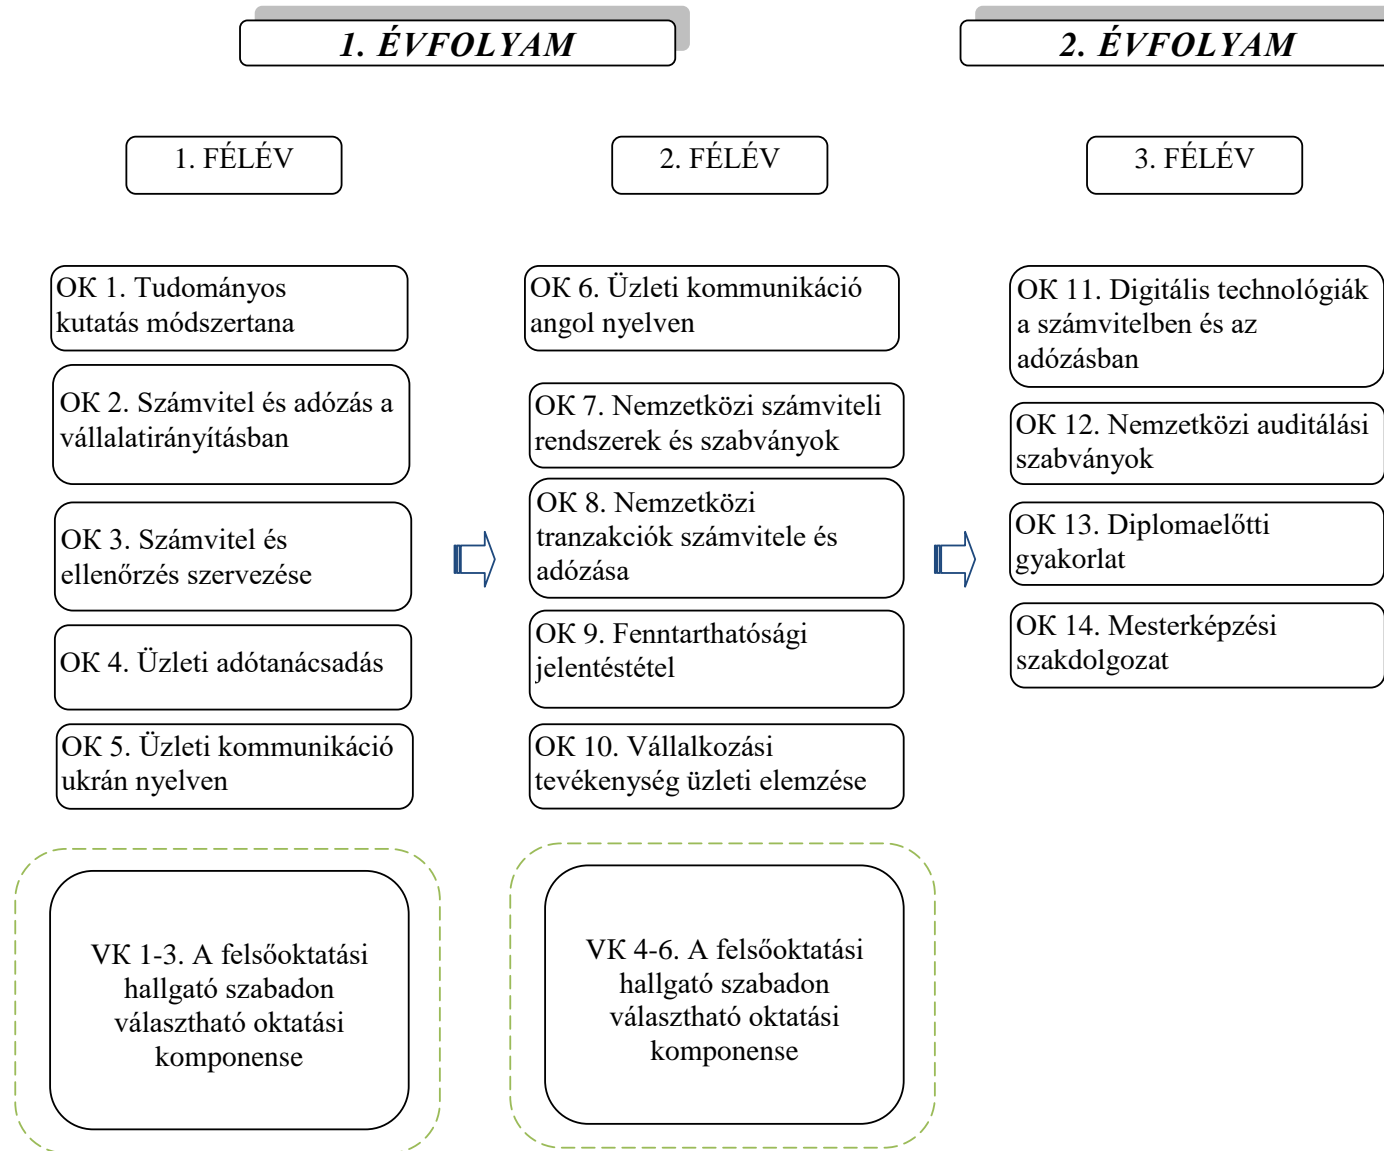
1. ÉVFOLYAM

2. ÉVFOLYAM

1. FÉLÉV

2. FÉLÉV

3. FÉLÉV

OK 1. Tudományos kutatás módszertana

OK 2. Számvitel és adózás a vállalatirányításban

OK 3. Számvitel és ellenőrzés szervezése

OK 4. Üzleti adótanácsadás

OK 5. Üzleti kommunikáció ukrán nyelven

OK 6. Üzleti kommunikáció angol nyelven

OK 7. Nemzetközi számviteli rendszerek és szabványok

OK 8. Nemzetközi tranzakciók számvitele és adózása

OK 9. Fenntarthatósági jelentéstétel

OK 10. Vállalkozási tevékenység üzleti elemzése

OK 11. Digitális technológiák a számvitelben és az adózásban

OK 12. Nemzetközi auditálási szabványok

OK 13. Diplomaelőtti gyakorlat

OK 14. Mesterképzési szakdolgozat

VK 1-3. A felsőoktatási hallgató szabadon választható oktatási komponense

VK 4-6. A felsőoktatási hallgató szabadon választható oktatási komponense